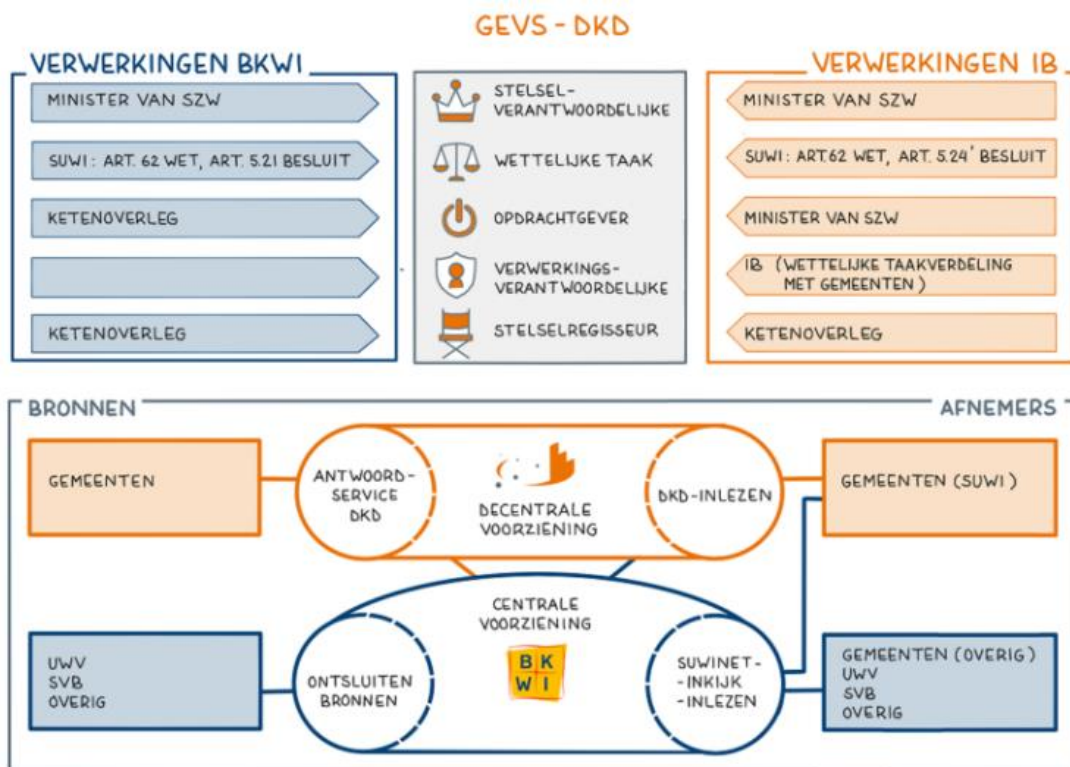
GEVS - DKD

VERWERKINGEN BKWI

MINISTER VAN SZW

SUWI : ART. 62 WET, ART. 5.21 BESLUIT

KETENOVERLEG

KETENOVERLEG

STELSEL-VERANTWOORDELIJKE

WETTELIJKE TAAK

OPDRACHTGEVER

VERWERKINGS-VERANTWOORDELIJKE

STELSELREGISSEUR

VERWERKINGEN IB

MINISTER VAN SZW

SUWI : ART.62 WET, ART. 5.24' BESLUIT

MINISTER VAN SZW

IB (WETTELIJKE TAAKVERDELING MET GEMEENTEN)

KETENOVERLEG

BRONNEN

AFNEMERS

GEMEENTEN

ANTWOORD-SERVICE DKD

DECENTRALE VOORZIENING

DKD-INLEZEN

GEMEENTEN (SUWI)

CENTRALE VOORZIENING

BK WI

UWV
SVB
OVERIG

ONTSLUITEN BRONNEN

SUWINET-INKIJK -INLEZEN

GEMEENTEN (OVERIG)
UWV
SVB
OVERIG